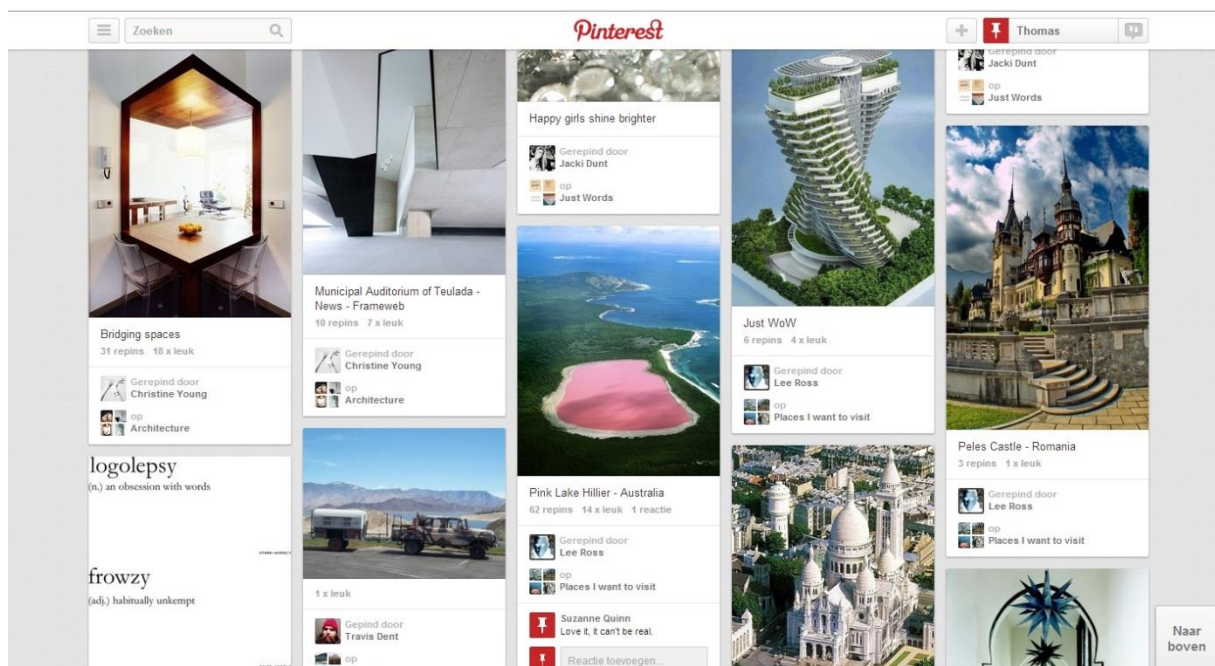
Zoeken

Pinterest

Thomas

Bridging spaces
31 repins 18 x leuk

Gerepind door
Christine Young

op
Architecture

logolepsy
(n.) an obsession with words

frowzy
(adj.) habitually unkempt

Municipal Auditorium of Teulada - News - Frameweb
10 repins 7 x leuk

Gerepind door
Christine Young

op
Architecture

1 x leuk

Gepind door
Travis Dent

op

Happy girls shine brighter

Gerepind door
Jacki Dunt

op
Just Words

Pink Lake Hillier - Australia
62 repins 14 x leuk 1 reactie

Gerepind door
Lee Ross

op
Places I want to visit

Suzanne Quinn
Love it, it can't be real.

Reactie toevoegen...

Just WoW
6 repins 4 x leuk

Gerepind door
Lee Ross

op
Places I want to visit

Gerepind door
Jacki Dunt

op
Just Words

Peles Castle - Romania
3 repins 1 x leuk

Gerepind door
Lee Ross

op
Places I want to visit

Naar boven